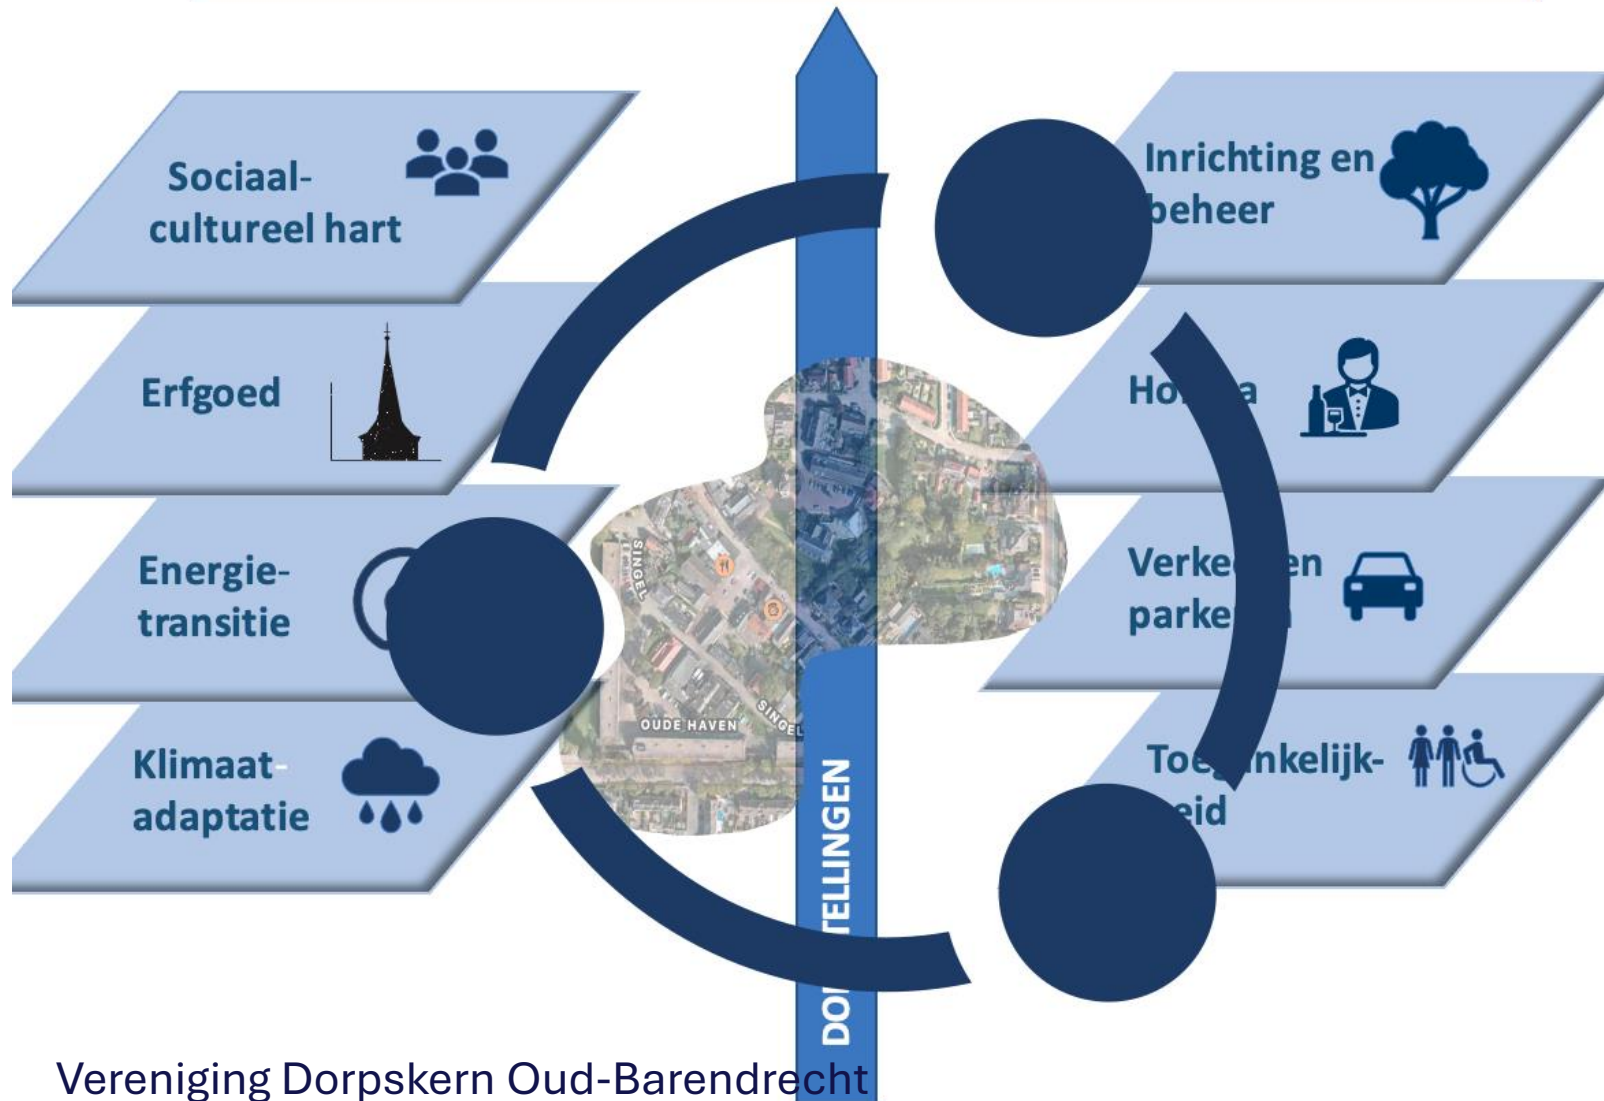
Sociaal-cultureel hart

Erfgoed

Energie-transitie

Klimaat-adaptatie

Inrichting en beheer

Ho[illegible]a

Verke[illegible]en parke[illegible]

Toe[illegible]nkelijk-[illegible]eid

SINGEL

OUDE HAVEN

SINGEL

DO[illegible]TELLINGEN

Vereniging Dorpskern Oud-Barendrecht